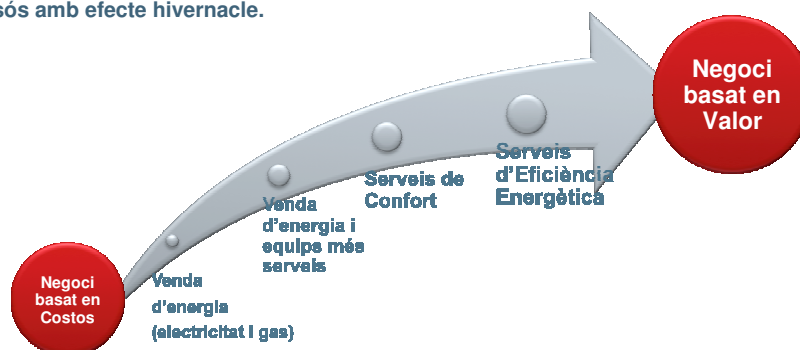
sós amb efecte hivernacle.

Negoci basat en Costos

Venda d'energia (electricitat i gas)

Venda d'energia i equips més serveis

Serveis de Confort

Serveis d'Eficiència Energètica

Negoci basat en Valor